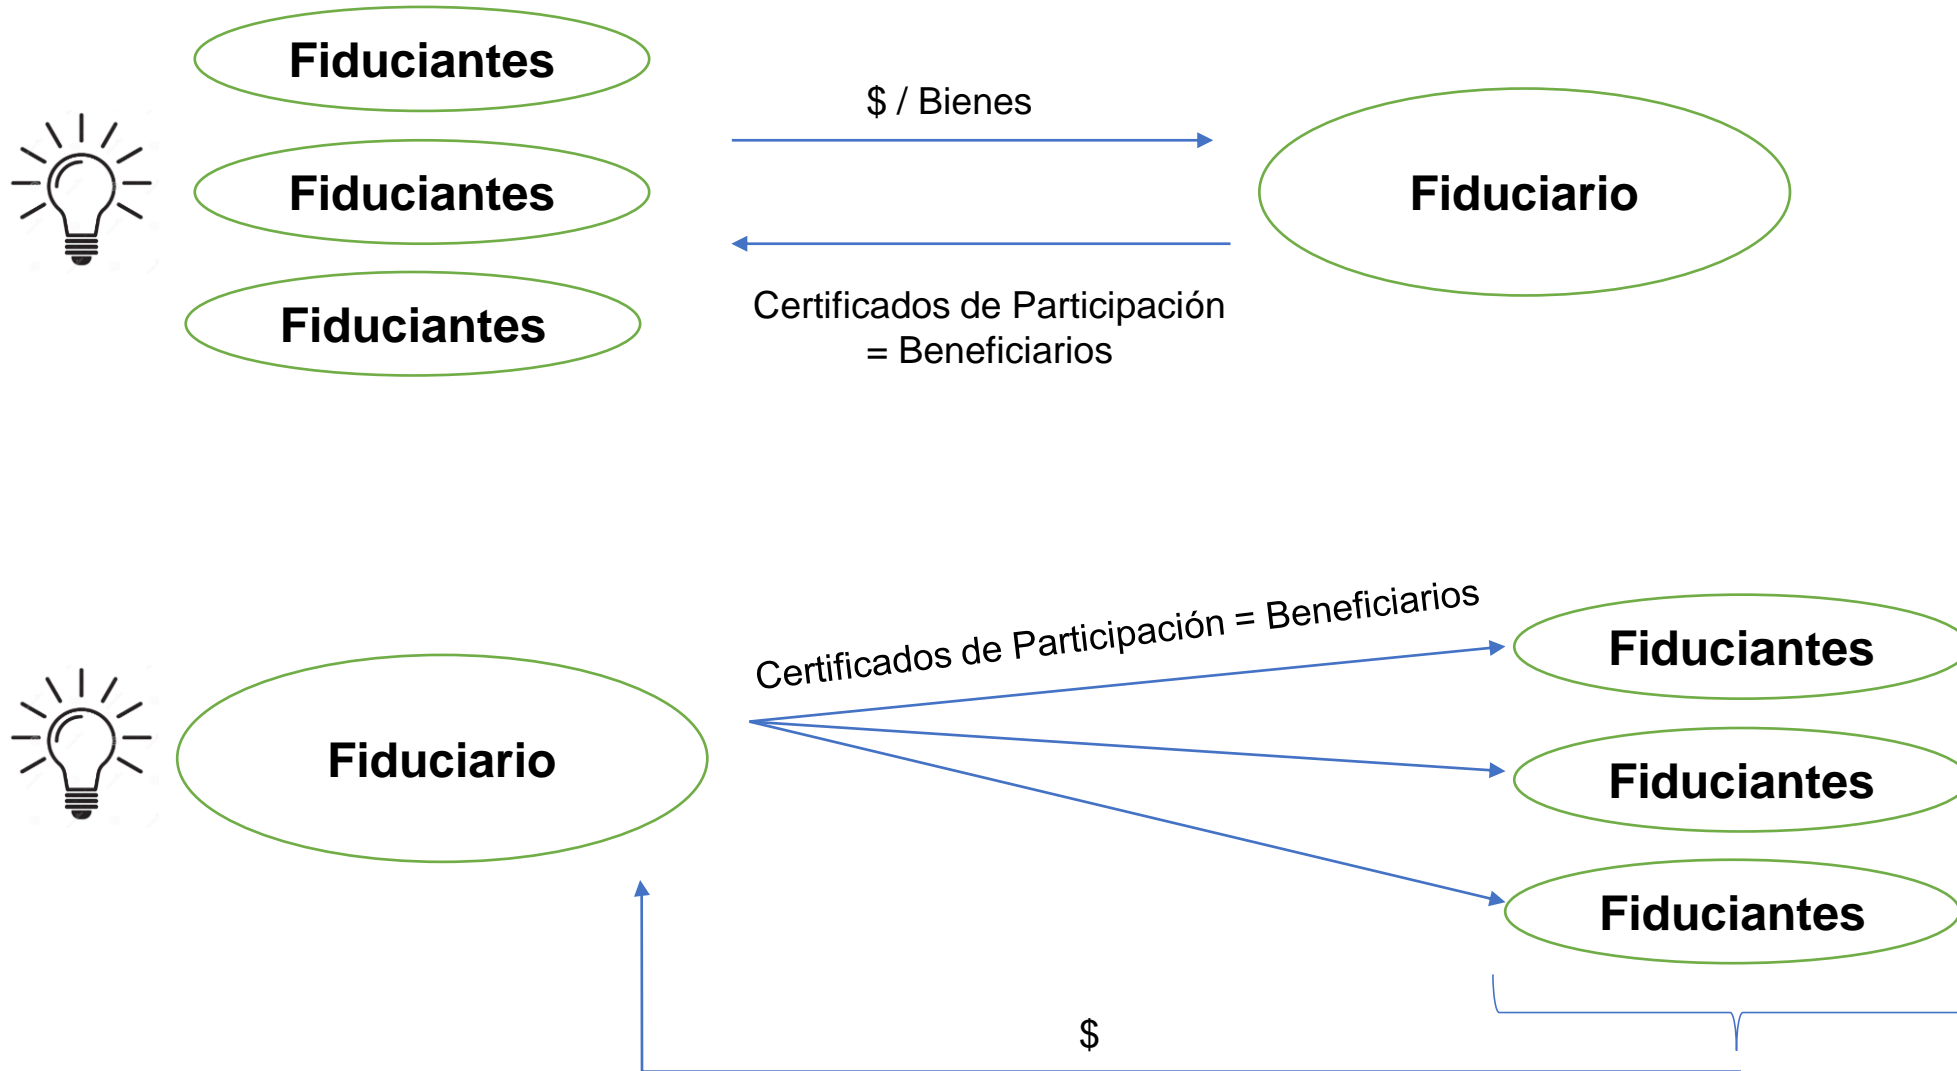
Fiduciantes

Fiduciantes

Fiduciantes

$ / Bienes

Fiduciario

Certificados de Participación = Beneficiarios

Certificados de Participación = Beneficiarios

Fiduciario

Fiduciantes

Fiduciantes

Fiduciantes

$